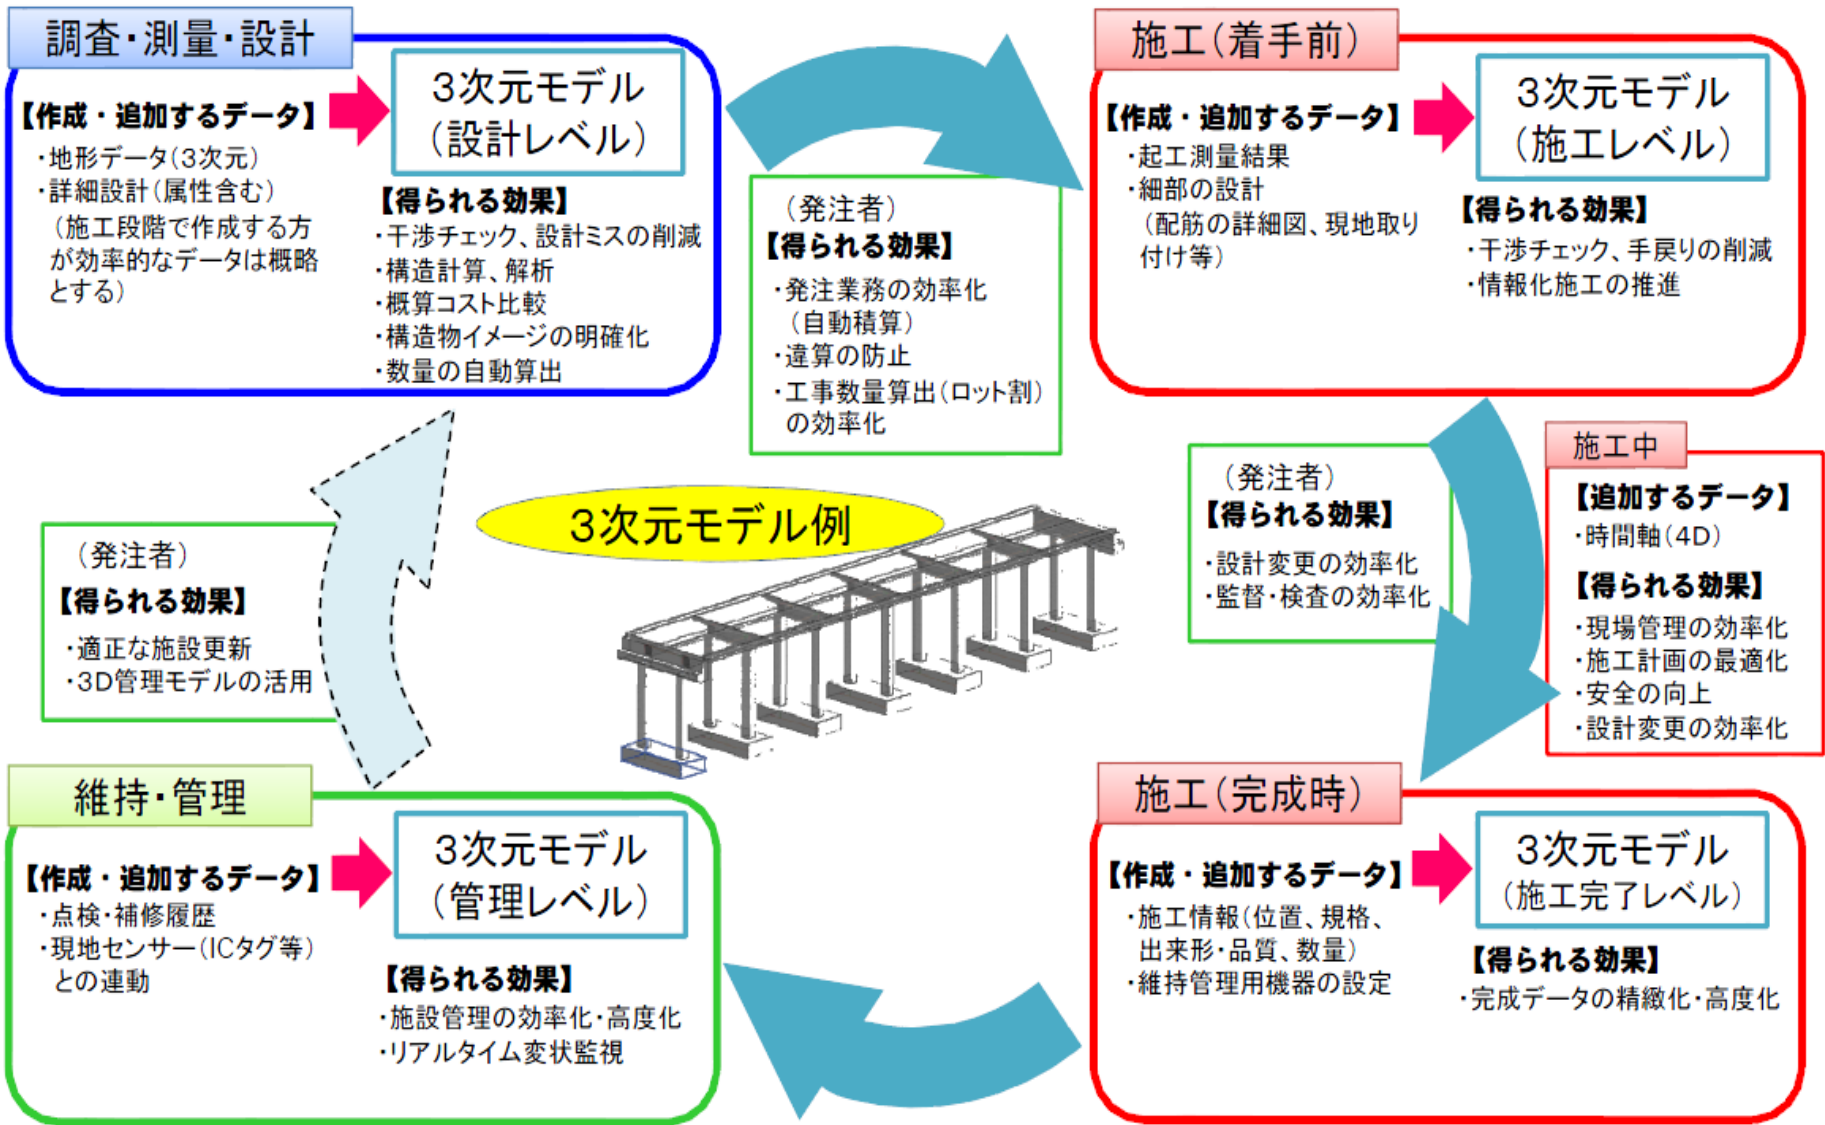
調査・測量・設計

【作成・追加するデータ】
・地形データ(3次元)
・詳細設計(属性含む)
(施工段階で作成する方が効率的なデータは概略とする)

3次元モデル
(設計レベル)

【得られる効果】
・干渉チェック、設計ミスの削減
・構造計算、解析
・概算コスト比較
・構造物イメージの明確化
・数量の自動算出

(発注者)
【得られる効果】
・発注業務の効率化
(自動積算)
・違算の防止
・工事数量算出(ロット割)の効率化

施工(着手前)

【作成・追加するデータ】
・起工測量結果
・細部の設計
(配筋の詳細図、現地取り付け等)

3次元モデル
(施工レベル)

【得られる効果】
・干渉チェック、手戻りの削減
・情報化施工の推進

(発注者)
【得られる効果】
・設計変更の効率化
・監督・検査の効率化

施工中
【追加するデータ】
・時間軸(4D)
【得られる効果】
・現場管理の効率化
・施工計画の最適化
・安全の向上
・設計変更の効率化

3次元モデル例

(発注者)
【得られる効果】
・適正な施設更新
・3D管理モデルの活用

維持・管理

【作成・追加するデータ】
・点検・補修履歴
・現地センサー(ICタグ等)との連動

3次元モデル
(管理レベル)

【得られる効果】
・施設管理の効率化・高度化
・リアルタイム変状監視

施工(完成時)

【作成・追加するデータ】
・施工情報(位置、規格、出来形・品質、数量)
・維持管理用機器の設定

3次元モデル
(施工完了レベル)

【得られる効果】
・完成データの精緻化・高度化